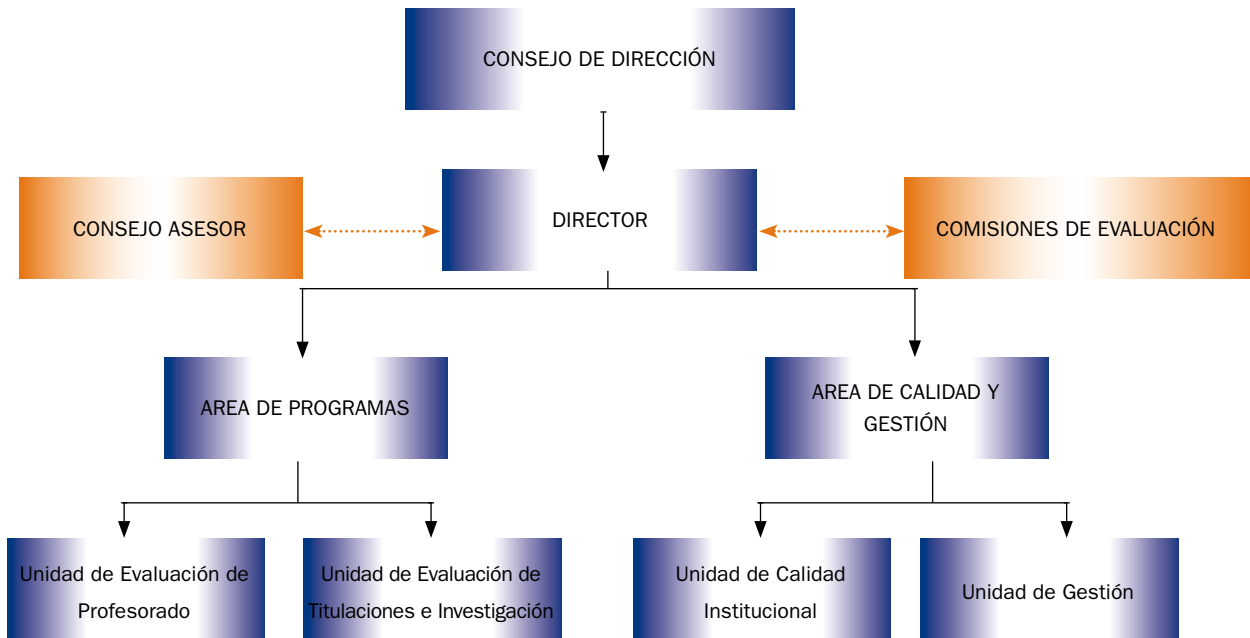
CONSEJO DE DIRECCIÓN

CONSEJO ASESOR

DIRECTOR

COMISIONES DE EVALUACIÓN

AREA DE PROGRAMAS

AREA DE CALIDAD Y GESTIÓN

Unidad de Evaluación de Profesorado

Unidad de Evaluación de Titulaciones e Investigación

Unidad de Calidad Institucional

Unidad de Gestión